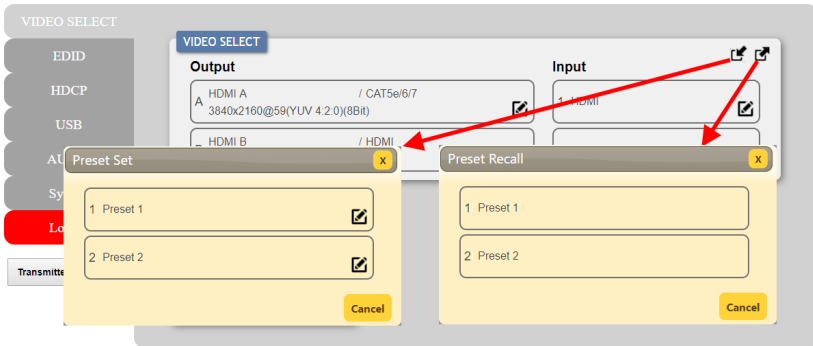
VIDEO SELECT

EDID

HDCP

USB

AU

Sy

Lo

Transmitte

VIDEO SELECT

Output

Input

A HDMI A / CAT5e/6/7 3840x2160@59(YUV 4:2:0)(8Bit)

1 HDMI

HDMI B / HDMI

Preset Set x

1 Preset 1

2 Preset 2

Cancel

Preset Recall x

1 Preset 1

2 Preset 2

Cancel